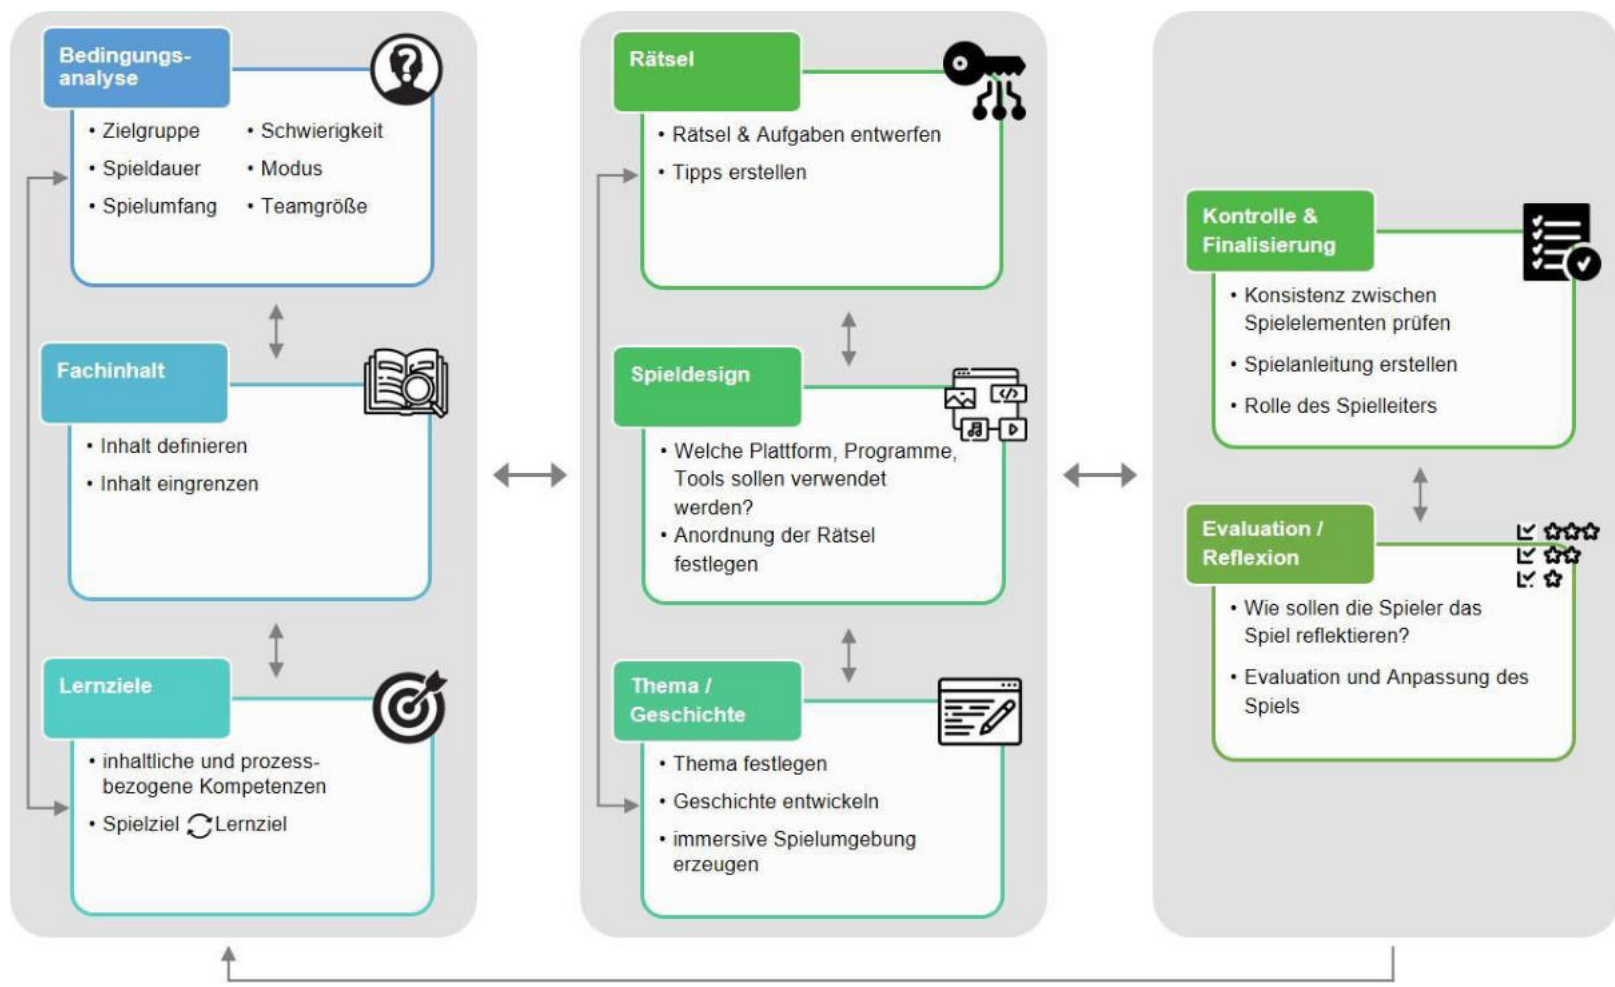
Bedingungsanalyse

- Zielgruppe
- Spieldauer
- Spielumfang
- Schwierigkeit
- Modus
- Teamgröße

Fachinhalt

- Inhalt definieren
- Inhalt eingrenzen

Lernziele

- inhaltliche und prozessbezogene Kompetenzen
- Spielziel Lernziel

Rätsel

- Rätsel & Aufgaben entwerfen
- Tipps erstellen

Spieldesign

- Welche Plattform, Programme, Tools sollen verwendet werden?
- Anordnung der Rätsel festlegen

Thema / Geschichte

- Thema festlegen
- Geschichte entwickeln
- immersive Spielumgebung erzeugen

Kontrolle & Finalisierung

- Konsistenz zwischen Spielelementen prüfen
- Spielanleitung erstellen
- Rolle des Spielleiters

Evaluation / Reflexion

- Wie sollen die Spieler das Spiel reflektieren?
- Evaluation und Anpassung des Spiels